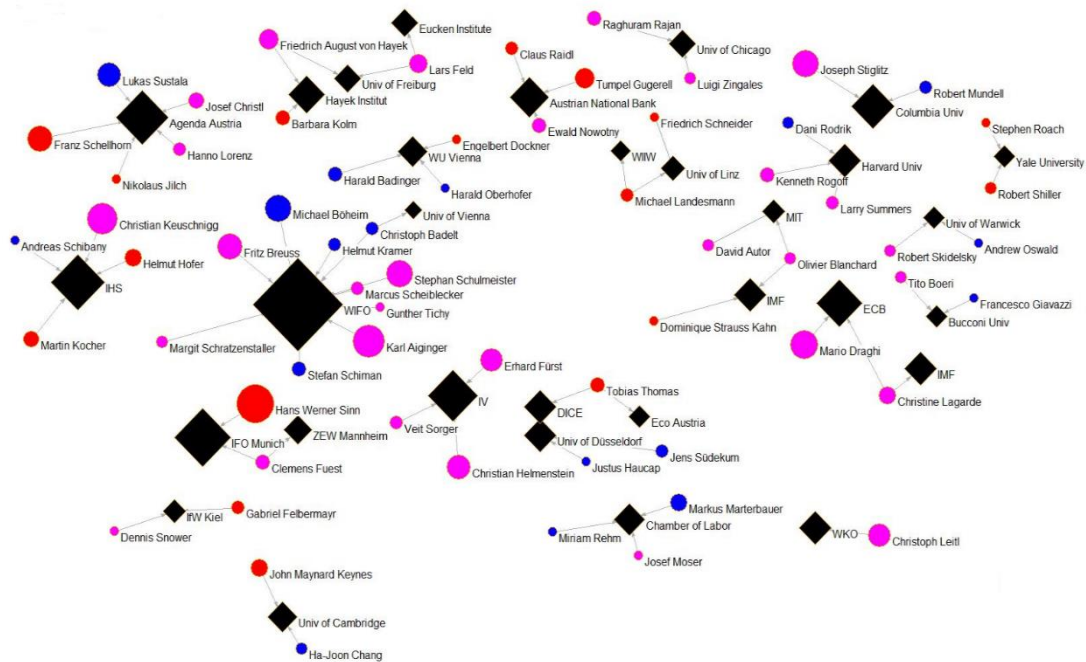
Eucken Institute
Friedrich August von Hayek
Lars Feld
Univ of Freiburg
Hayek Institut
Barbara Kolm
Raghuram Rajan
Univ of Chicago
Luigi Zingales
Claus Raidl
Tumpel Gugerell
Austrian National Bank
Ewald Nowotny
Joseph Stiglitz
Robert Mundell
Columbia Univ
Lukas Sustala
Josef Christl
Agenda Austria
Franz Schellhorn
Hanno Lorenz
Nikolaus Jilch
Engelbert Dockner
WU Vienna
Harald Badinger
Harald Oberhofer
Friedrich Schneider
WIIW
Univ of Linz
Michael Landesmann
Dani Rodrik
Harvard Univ
Kenneth Rogoff
Larry Summers
Stephen Roach
Yale University
Robert Shiller
Christian Keuschnigg
Michael Böheim
Univ of Vienna
Christoph Badelt
Andreas Schibany
Helmut Hofer
IHS
Martin Kocher
Fritz Breuss
Helmut Kramer
Stephan Schulmeister
Marcus Scheiblecker
Gunther Tichy
WIFO
Margit Schratzenstaller
Karl Aiginger
Stefan Schiman
MIT
David Autor
Olivier Blanchard
IMF
Dominique Strauss Kahn
Univ of Warwick
Robert Skidelsky
Andrew Oswald
Tito Boeri
Francesco Giavazzi
Bucconi Univ
ECB
Mario Draghi
IMF
Christine Lagarde
Erhard Fürst
IV
Veit Sorger
Christian Helmenstein
Hans Werner Sinn
IFO Munich
ZEW Mannheim
Clemens Fuest
Tobias Thomas
DICE
Eco Austria
Univ of Düsseldorf
Justus Haucap
Jens Südekum
IfW Kiel
Gabriel Felbermayr
Dennis Snower
Markus Marterbauer
Chamber of Labor
Miriam Rehm
Josef Moser
WKO
Christoph Leitl
John Maynard Keynes
Univ of Cambridge
Ha-Joon Chang